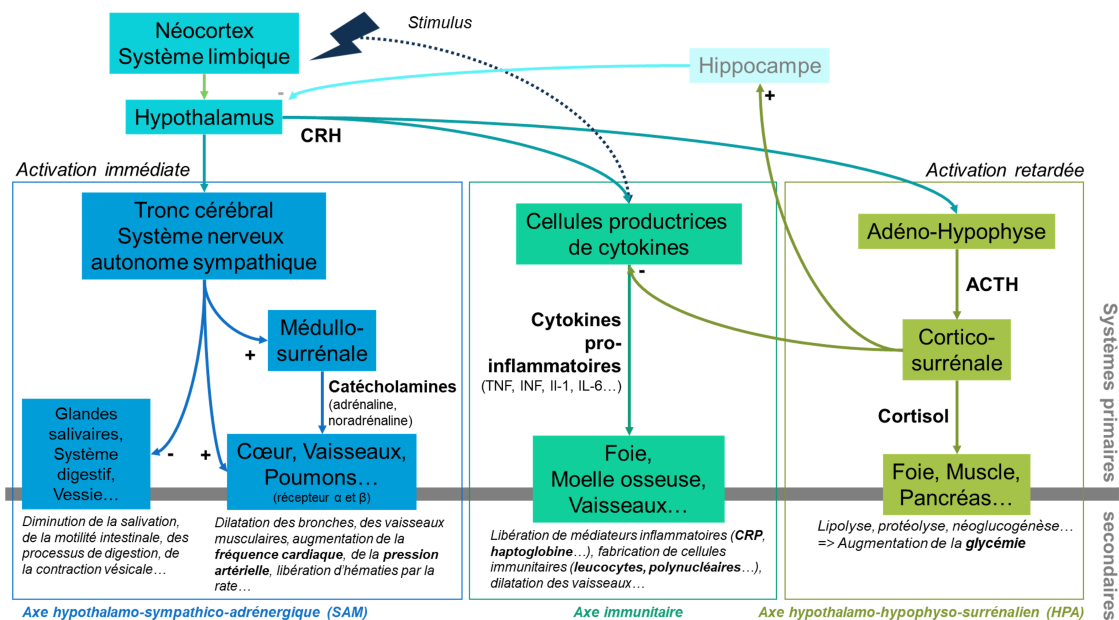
Néocortex
Système limbique

Stimulus

Hippocampe

Hypothalamus

-

CRH

+

Activation immédiate

Activation retardée

Tronc cérébral
Système nerveux
autonome sympathique

Cellules productrices
de cytokines

Adéno-Hypophyse

-

ACTH

Médullo-
surrénale

+

Cytokines
pro-
inflammatoires
(TNF, INF, Il-1, IL-6…)

Cortico-
surrénale

Catécholamines
(adrénaline,
noradrénaline)

Glandes
salivaires,
Système
digestif,
Vessie…

-

+

Cœur, Vaisseaux,
Poumons…
(récepteur α et β)

Foie,
Moelle osseuse,
Vaisseaux…

Cortisol

Foie, Muscle,
Pancréas…

Systèmes primaires

secondaires

Diminution de la salivation, de la motilité intestinale, des processus de digestion, de la contraction vésicale…

Dilatation des bronches, des vaisseaux musculaires, augmentation de la **fréquence cardiaque**, de la **pression artérielle**, libération d'hématies par la rate…

Libération de médiateurs inflammatoires (**CRP**, **haptoglobine**…), fabrication de cellules immunitaires (**leucocytes, polynucléaires**…), dilatation des vaisseaux…

Lipolyse, protéolyse, néoglucogénèse…
=> Augmentation de la **glycémie**

Axe hypothalamo-sympathico-adrénergique (SAM)

Axe immunitaire

Axe hypothalamo-hypophyso-surrénalien (HPA)